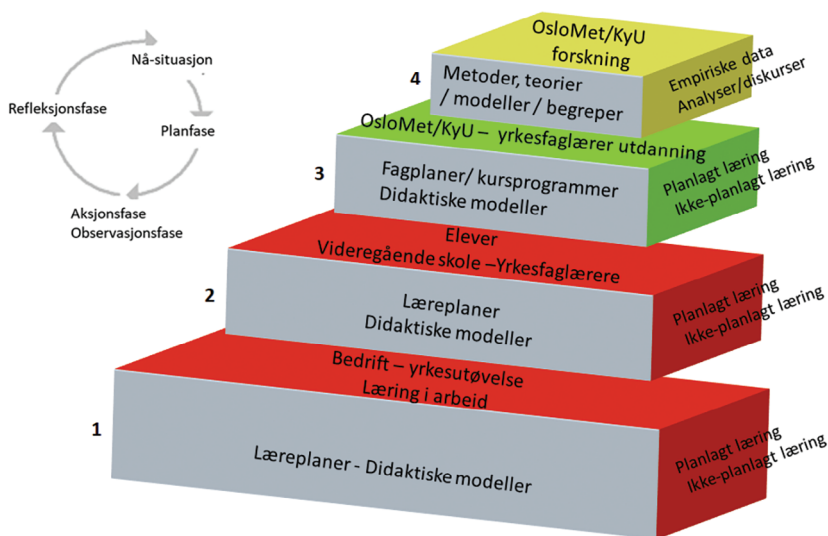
Nå-situasjon

Refleksjonsfase

Planfase

Aksjonsfase
Observasjonsfase

OsloMet/KyU
forskning

4

Metoder, teorier
/ modeller / begreper

Empiriske data
Analyser/diskurser

OsloMet/KyU – yrkesfaglærer utdanning

3

Fagplaner/ kursprogrammer
Didaktiske modeller

Planlagt læring
Ikke-planlagt læring

Elever
Videregående skole –Yrkesfaglærere

2

Læreplaner
Didaktiske modeller

Planlagt læring
Ikke-planlagt læring

Bedrift – yrkesutøvelse
Læring i arbeid

1

Læreplaner - Didaktiske modeller

Planlagt læring
Ikke-planlagt læring